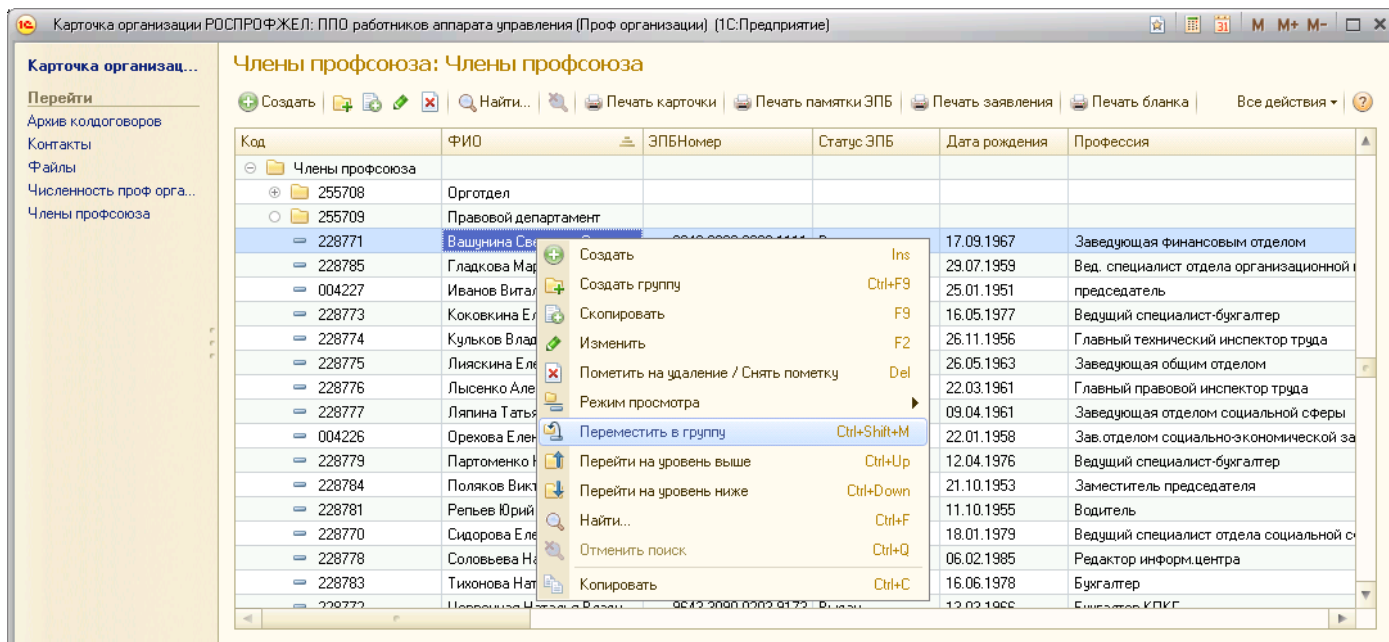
Карточка организации РОСПРОФЖЕЛ: ППО работников аппарата управления (Проф организации) (1С:Предприятие)

M M+ M-

Карточка организац...

Перейти

Архив колдоговоров

Контакты

Файлы

Численность проф орга...

Члены профсоюза

Члены профсоюза: Члены профсоюза

Создать | Найти... | Печать карточки | Печать памятки ЭПБ | Печать заявления | Печать бланка | Все действия

| Код | ФИО | ЭПБНомер | Статус ЭПБ | Дата рождения | Профессия |
|---|---|---|---|---|---|
| Члены профсоюза | | | | | |
| 255708 | Орготдел | | | | |
| 255709 | Правовой департамент | | | | |
| 228771 | Вашунина Св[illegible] | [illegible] | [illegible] | 17.09.1967 | Заведующая финансовым отделом |
| 228785 | Гладкова Мар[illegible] | | | 29.07.1959 | Вед. специалист отдела организационной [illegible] |
| 004227 | Иванов Витал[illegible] | | | 25.01.1951 | председатель |
| 228773 | Коковкина Е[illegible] | | | 16.05.1977 | Ведущий специалист-бухгалтер |
| 228774 | Кульков Влад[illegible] | | | 26.11.1956 | Главный технический инспектор труда |
| 228775 | Ляяскина Еле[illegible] | | | 26.05.1963 | Заведующая общим отделом |
| 228776 | Лысенко Але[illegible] | | | 22.03.1961 | Главный правовой инспектор труда |
| 228777 | Ляпина Татья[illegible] | | | 09.04.1961 | Заведующая отделом социальной сферы |
| 004226 | Орехова Елен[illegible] | | | 22.01.1958 | Зав.отделом социально-экономической за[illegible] |
| 228779 | Партоменко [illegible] | | | 12.04.1976 | Ведущий специалист-бухгалтер |
| 228784 | Поляков Викт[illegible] | | | 21.10.1953 | Заместитель председателя |
| 228781 | Репьев Юрий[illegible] | | | 11.10.1955 | Водитель |
| 228770 | Сидорова Еле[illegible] | | | 18.01.1979 | Ведущий специалист отдела социальной с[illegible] |
| 228778 | Соловьева На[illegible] | | | 06.02.1985 | Редактор информ.центра |
| 228783 | Тихонова Нат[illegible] | | | 16.06.1978 | Бухгалтер |
| 228772 | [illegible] | 9643 2090 0203 9173 | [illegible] | 13.03.1966 | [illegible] |

Создать Ins
Создать группу Ctrl+F9
Скопировать F9
Изменить F2
Пометить на удаление / Снять пометку Del
Режим просмотра
Переместить в группу Ctrl+Shift+M
Перейти на уровень выше Ctrl+Up
Перейти на уровень ниже Ctrl+Down
Найти... Ctrl+F
Отменить поиск Ctrl+Q
Копировать Ctrl+C